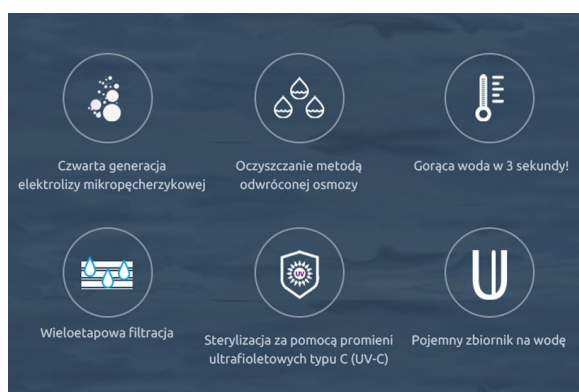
Czwarta generacja elektrolizy mikropęcherzykowej

Oczyszczanie metodą odwróconej osmozy

Gorąca woda w 3 sekundy!

Wieloetapowa filtracja

UV

Sterylizacja za pomocą promieni ultrafioletowych typu C (UV-C)

Pojemny zbiornik na wodę